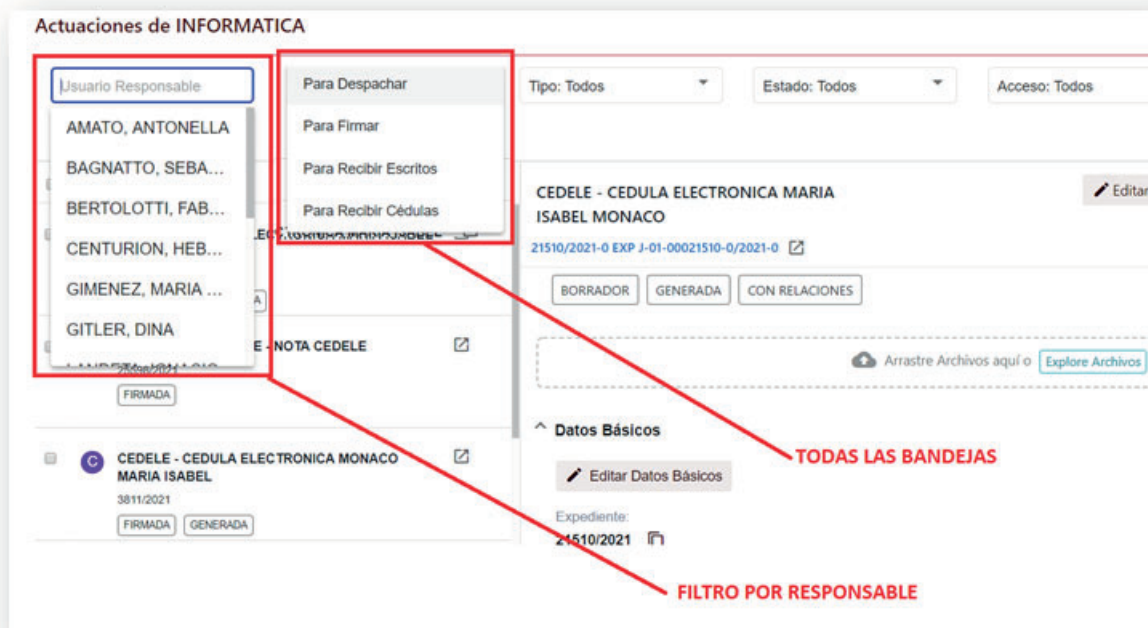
Actuaciones de INFORMATICA

Usuario Responsable

AMATO, ANTONELLA
BAGNATTO, SEBA...
BERTOLOTTI, FAB...
CENTURION, HEB...
GIMENEZ, MARIA ...
GITLER, DINA
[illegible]

Para Despachar
Para Firmar
Para Recibir Escritos
Para Recibir Cédulas

Tipo: Todos
Estado: Todos
Acceso: Todos

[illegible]
E - NOTA CEDELE
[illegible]
FIRMADA

CEDELE - CEDULA ELECTRONICA MONACO MARIA ISABEL
3811/2021
FIRMADA GENERADA

CEDELE - CEDULA ELECTRONICA MARIA ISABEL MONACO
Editar
21510/2021-0 EXP J-01-00021510-0/2021-0
BORRADOR GENERADA CON RELACIONES

Arrastre Archivos aquí o Explore Archivos

Datos Básicos
Editar Datos Básicos
Expediente:
21510/2021

TODAS LAS BANDEJAS
FILTRO POR RESPONSABLE